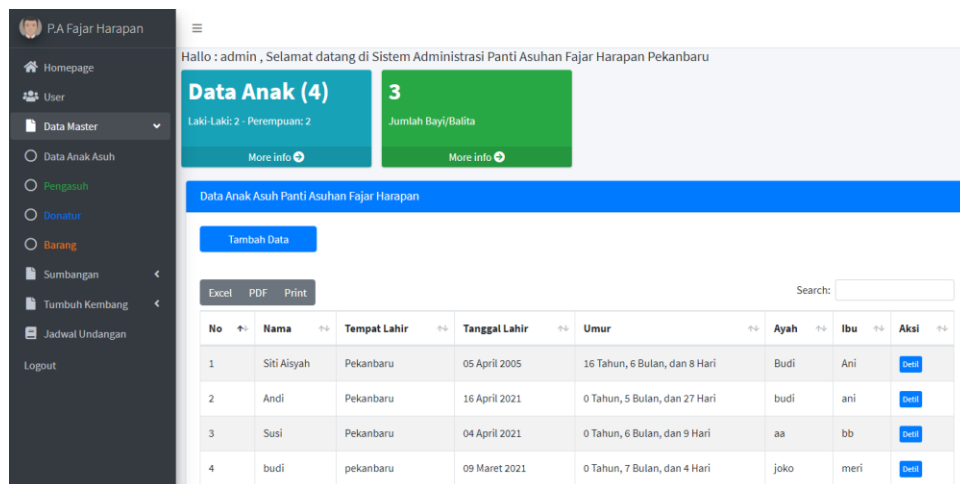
P.A Fajar Harapan

Homepage
User
Data Master
Data Anak Asuh
Pengasuh
Donatur
Barang
Sumbangan
Tumbuh Kembang
Jadwal Undangan
Logout

≡

Hallo : admin , Selamat datang di Sistem Administrasi Panti Asuhan Fajar Harapan Pekanbaru

Data Anak (4)
Laki-Laki: 2 - Perempuan: 2
More info

3
Jumlah Bayi/Balita
More info

Data Anak Asuh Panti Asuhan Fajar Harapan

Tambah Data

Excel PDF Print

Search:

| No | Nama | Tempat Lahir | Tanggal Lahir | Umur | Ayah | Ibu | Aksi |
|---|---|---|---|---|---|---|---|
| 1 | Siti Aisyah | Pekanbaru | 05 April 2005 | 16 Tahun, 6 Bulan, dan 8 Hari | Budi | Ani | Detil |
| 2 | Andi | Pekanbaru | 16 April 2021 | 0 Tahun, 5 Bulan, dan 27 Hari | budi | ani | Detil |
| 3 | Susi | Pekanbaru | 04 April 2021 | 0 Tahun, 6 Bulan, dan 9 Hari | aa | bb | Detil |
| 4 | budi | pekanbaru | 09 Maret 2021 | 0 Tahun, 7 Bulan, dan 4 Hari | joko | meri | Detil |